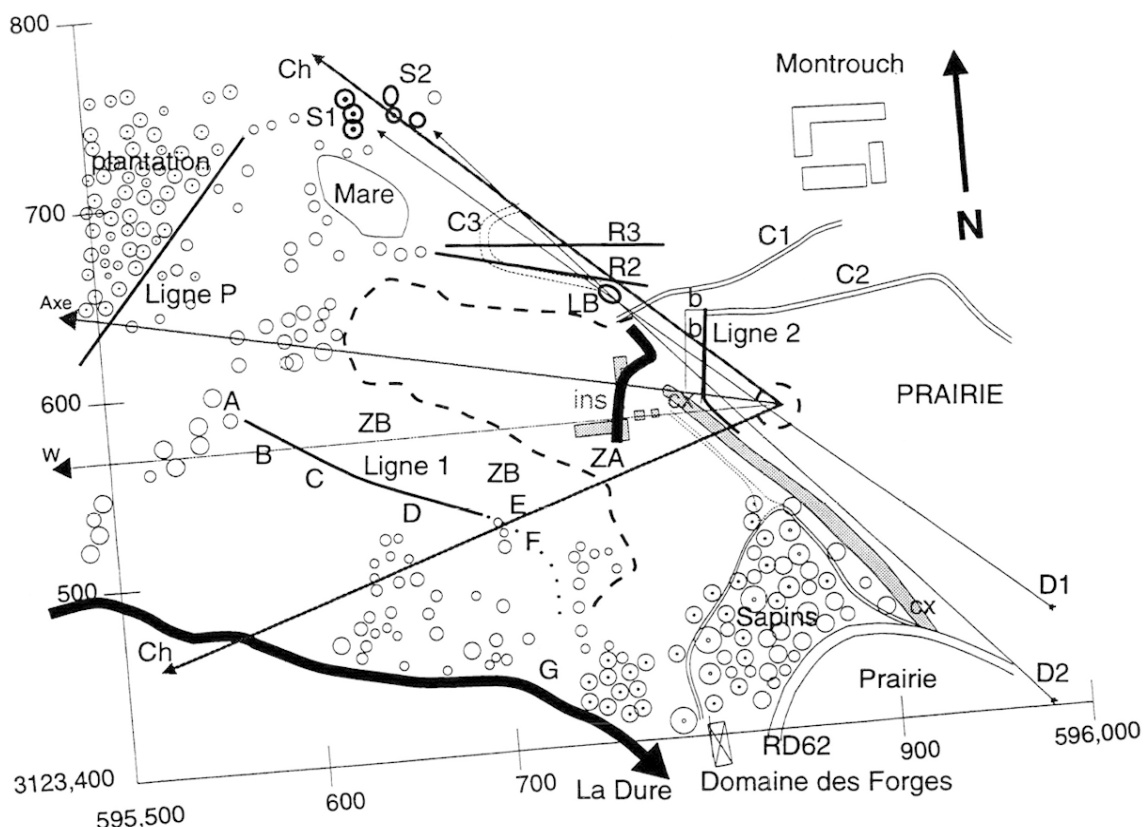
800
Ch
S2
S1
Montrouch
plantation
Mare
700
C3
R3
C1
N
R2
C2
Ligne P
Axe
LB
b
b
Ligne 2
600
A
ins
cx
PRAIRIE
ZB
W
B
ZA
Ligne 1
C
ZB
D
E
F
500
Sapins
D1
cx
Ch
G
Prairie
D2
RD62
900
596,000
3123,400
600
700
La Dure
Domaine des Forges
595,500